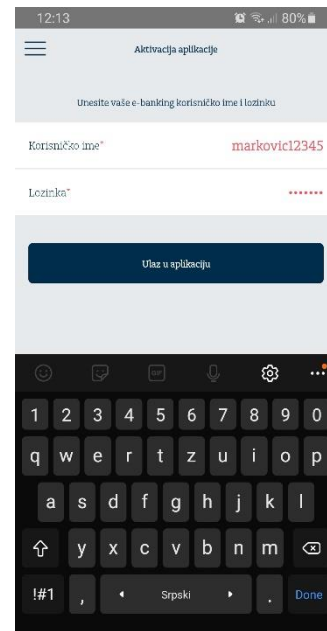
12:13
80%

Aktivacija aplikacije

Unesite vaše e-banking korisničko ime i lozinku

Korisničko ime*
markovic12345

Lozinka*
•••••••

Ulaz u aplikaciju

GIF

1 2 3 4 5 6 7 8 9 0
q w e r t z u i o p
a s d f g h j k l
y x c v b n m
!#1 , Srpski . Done